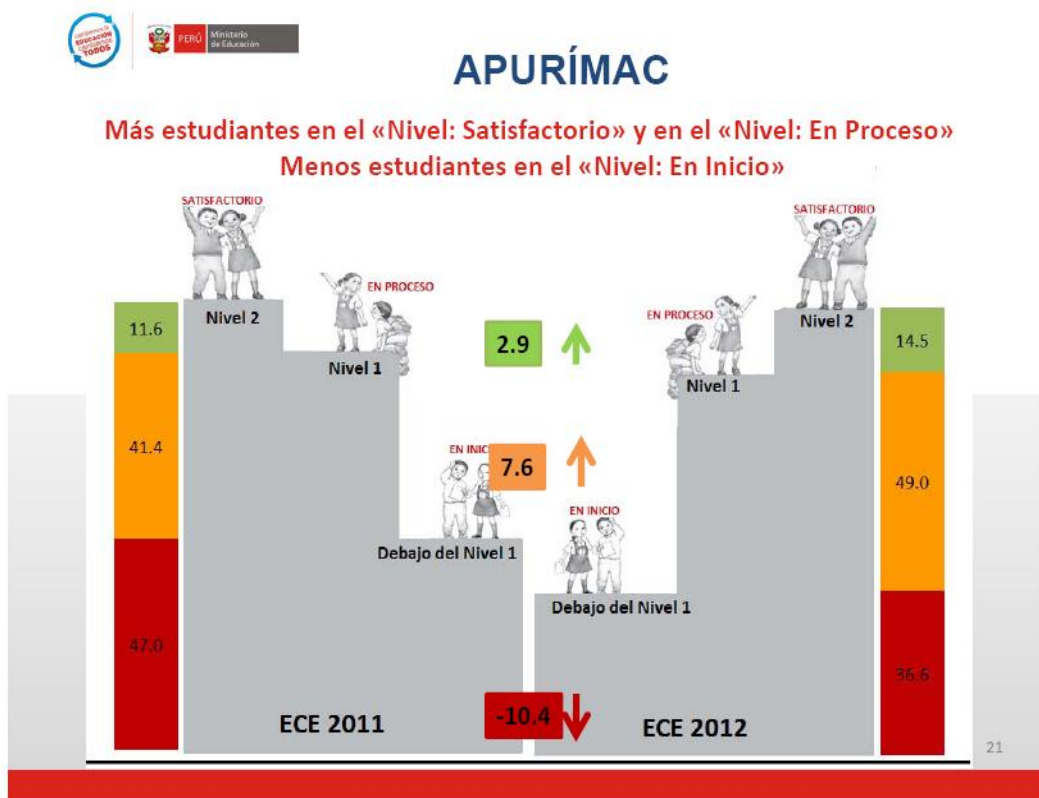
EDUCACIÓN TODOS

PERÚ Ministerio de Educación

APURÍMAC

Más estudiantes en el «Nivel: Satisfactorio» y en el «Nivel: En Proceso»
Menos estudiantes en el «Nivel: En Inicio»

SATISFACTORIO

Nivel 2

EN PROCESO

Nivel 1

EN INICIO

Debajo del Nivel 1

11.6

41.4

47.0

ECE 2011

2.9

7.6

-10.4

SATISFACTORIO

Nivel 2

EN PROCESO

Nivel 1

EN INICIO

Debajo del Nivel 1

14.5

49.0

36.6

ECE 2012

21